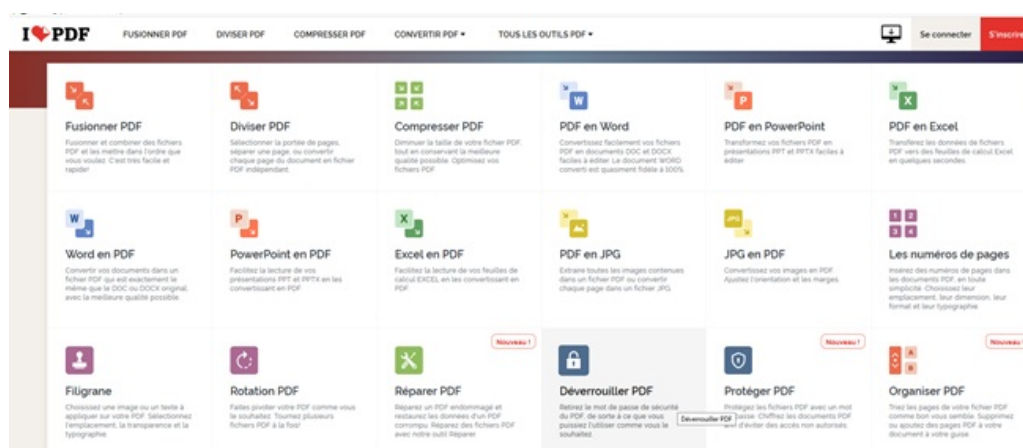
I❤PDF FUSIONNER PDF DIVISER PDF COMPRESSER PDF CONVERTIR PDF ▾ TOUS LES OUTILS PDF ▾ Se connecter S'inscrire

Fusionner PDF
Fusionner et combiner des fichiers PDF et les mettre dans l'ordre que vous voulez. C'est très facile et rapide!

Diviser PDF
Sélectionner la portée de pages, séparer une page, ou convertir chaque page du document en fichier PDF indépendant.

Compresser PDF
Diminuer la taille de votre fichier PDF, tout en conservant la meilleure qualité possible. Optimisez vos fichiers PDF.

PDF en Word
Convertissez facilement vos fichiers PDF en documents DOC et DOCX faciles à éditer. Le document WORD converti est quasiment fidèle à 100%.

PDF en PowerPoint
Transformez vos fichiers PDF en présentations PPT et PPTX faciles à éditer.

PDF en Excel
Transférez les données de fichiers PDF vers des feuilles de calcul Excel en quelques secondes.

Word en PDF
Convertir vos documents dans un fichier PDF qui est exactement le même que le DOC ou DOCX original, avec la meilleure qualité possible.

PowerPoint en PDF
Facilitez la lecture de vos présentations PPT et PPTX en les convertissant en PDF.

Excel en PDF
Facilitez la lecture de vos feuilles de calcul EXCEL en les convertissant en PDF.

PDF en JPG
Extraire toutes les images contenues dans un fichier PDF ou convertir chaque page dans un fichier JPG.

JPG en PDF
Convertissez vos images en PDF. Ajustez l'orientation et les marges.

Les numéros de pages
Insérez des numéros de pages dans les documents PDF, en toute simplicité. Choisissez leur emplacement, leur dimension, leur format et leur typographie.

Filigrane
Choisissez une image ou un texte à appliquer sur votre PDF. Sélectionnez l'emplacement, la transparence et la typographie.

Rotation PDF
Faites pivoter votre PDF comme vous le souhaitez. Tournez plusieurs fichiers PDF à la fois!

Nouveau !
Réparer PDF
Réparez un PDF endommagé et restaurez les données d'un PDF corrompu. Réparez des fichiers PDF avec notre outil Réparer.

Déverrouiller PDF
Retirez le mot de passe de sécurité du PDF, de sorte à ce que vous puissiez l'utiliser comme vous le souhaitez.
Déverrouiller PDF

Nouveau !
Protéger PDF
Protégez les fichiers PDF avec un mot de passe. Chiffrez les documents PDF afin d'éviter des accès non autorisés.

Nouveau !
Organiser PDF
Triez les pages de votre fichier PDF comme bon vous semble. Supprimez ou ajoutez des pages PDF à votre document à votre guise.